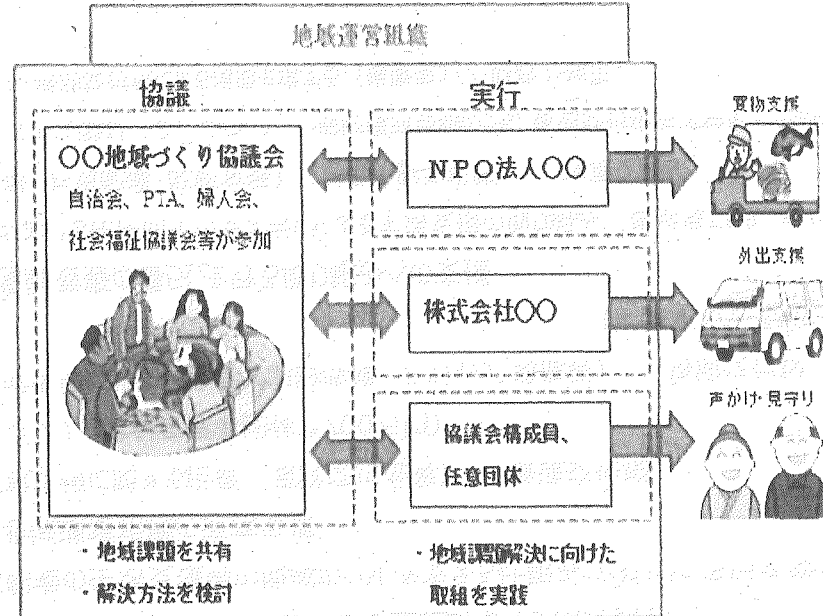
地域運営組織

協議

○○地域づくり協議会

自治会、PTA、婦人会、社会福祉協議会等が参加

実行

NPO法人○○

株式会社○○

協議会構成員、任意団体

買物支援

外出支援

声かけ・見守り

・地域課題を共有

・解決方法を検討

・地域課題解決に向けた取組を実践